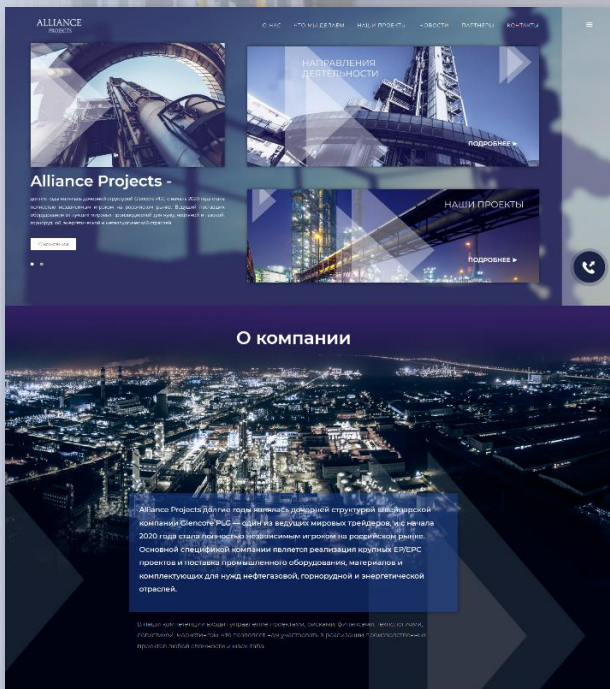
ALLIANCE
PROJECTS

О НАС ЧТО МЫ ДЕЛАЕМ НАШИ ПРОЕКТЫ НОВОСТИ ПАРТНЕРЫ КОНТАКТЫ

НАПРАВЛЕНИЯ ДЕЯТЕЛЬНОСТИ

ПОДРОБНЕЕ ▸

Alliance Projects -

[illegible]

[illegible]

НАШИ ПРОЕКТЫ

ПОДРОБНЕЕ ▸

О компании

Alliance Projects долгие годы являлась дочерней структурой швейцарской компании Glencore PLC — одни из ведущих мировых трейдеров, и с начала 2020 года стала полностью независимым игроком на российском рынке. Основной спецификой компании является реализация крупных EP/EPC проектов и поставка промышленного оборудования, материалов и комплектующих для нужд нефтегазовой, горнорудной и энергетической отраслей.

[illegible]